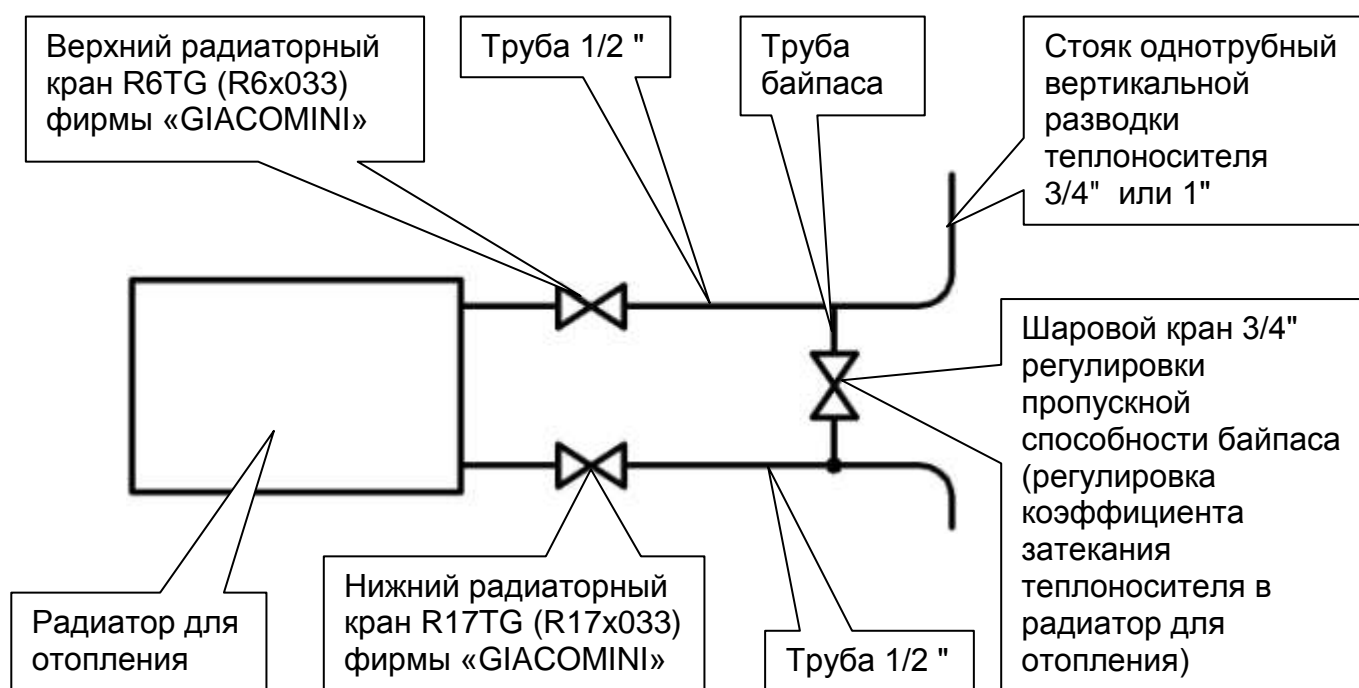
Верхний радиаторный кран R6TG (R6x033) фирмы «GIACOMINI»

Труба 1/2 "

Труба байпаса

Стояк однотрубный вертикальной разводки теплоносителя 3/4" или 1"

Шаровой кран 3/4" регулировки пропускной способности байпаса (регулировка коэффициента затекания теплоносителя в радиатор для отопления)

Радиатор для отопления

Нижний радиаторный кран R17TG (R17x033) фирмы «GIACOMINI»

Труба 1/2 "